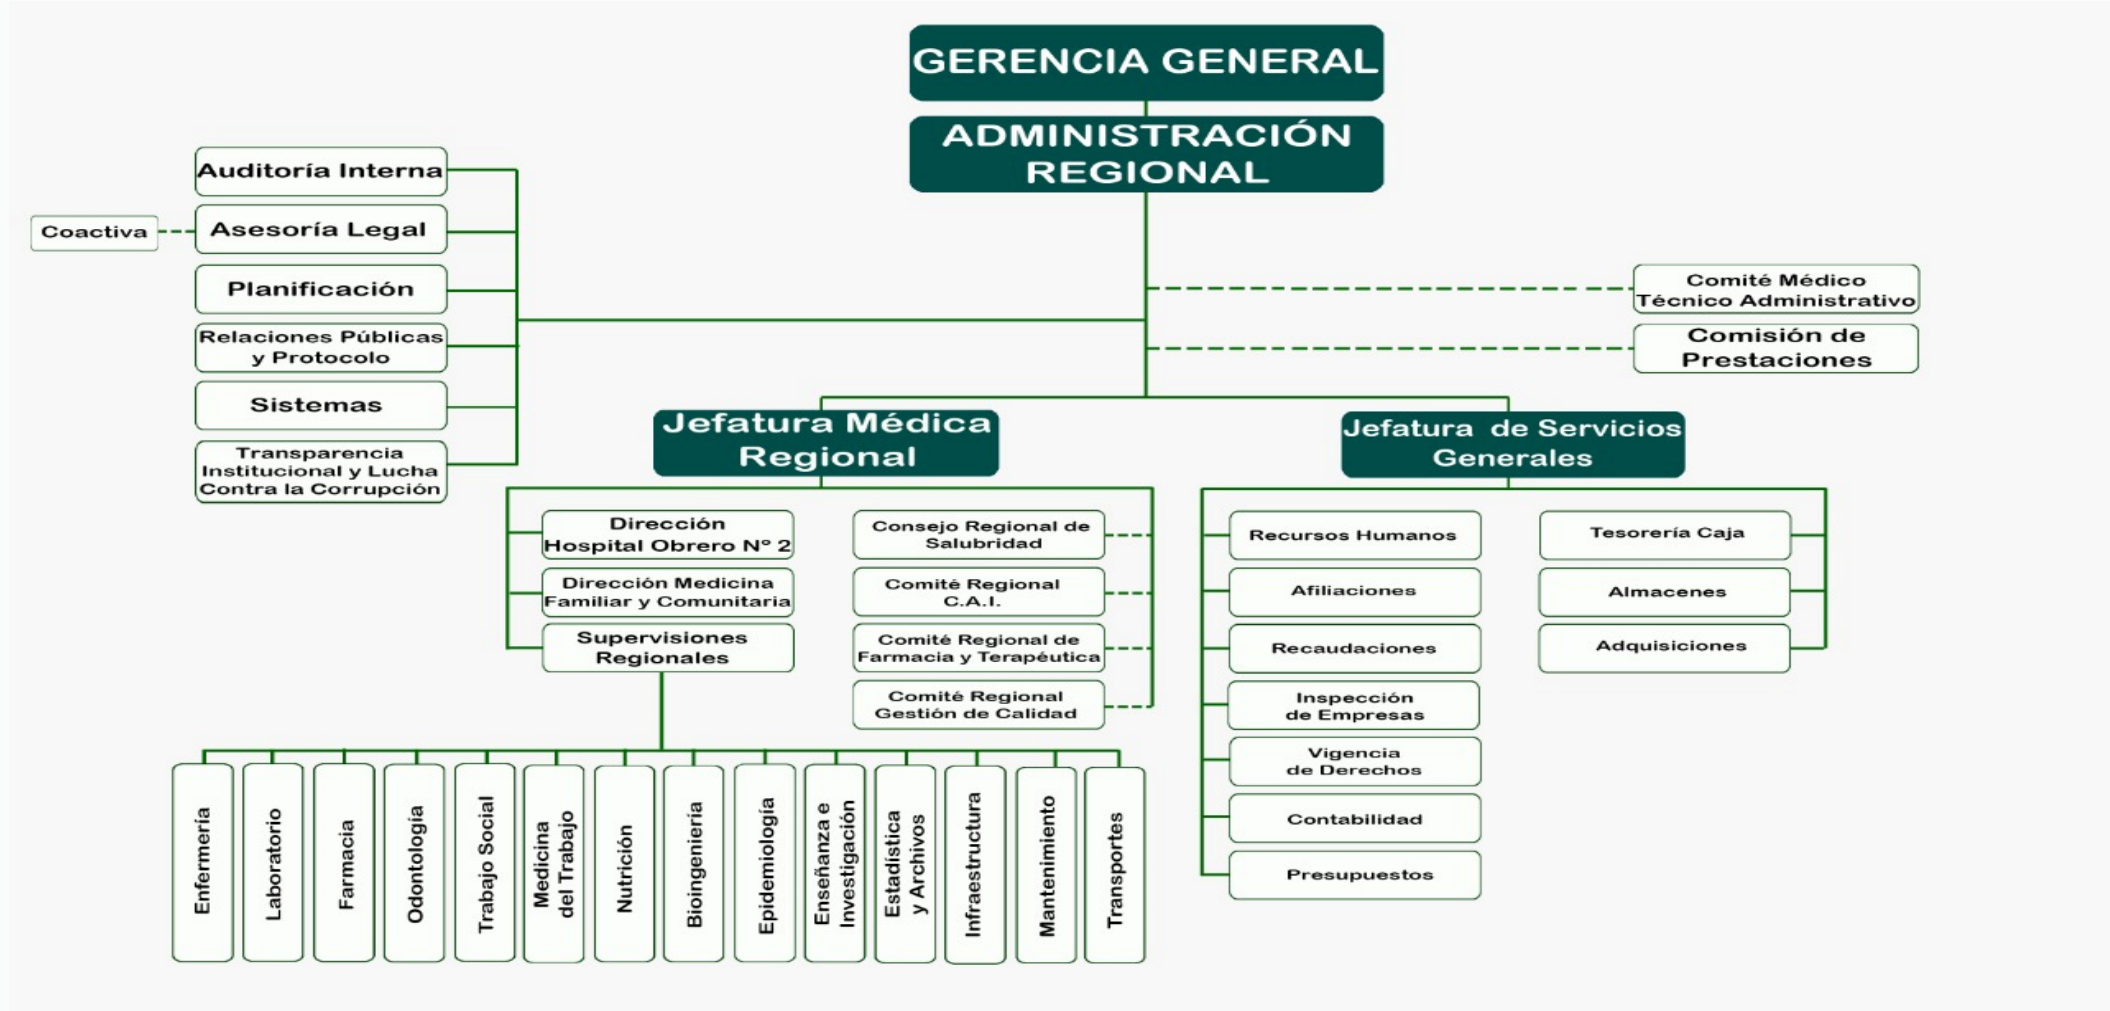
GERENCIA GENERAL

ADMINISTRACIÓN REGIONAL

Auditoría Interna

Coactiva

Asesoría Legal

Planificación

Relaciones Públicas y Protocolo

Sistemas

Transparencia Institucional y Lucha Contra la Corrupción

Comité Médico Técnico Administrativo

Comisión de Prestaciones

Jefatura Médica Regional

Jefatura de Servicios Generales

Dirección Hospital Obrero Nº 2

Dirección Medicina Familiar y Comunitaria

Supervisiones Regionales

Consejo Regional de Salubridad

Comité Regional C.A.I.

Comité Regional de Farmacia y Terapéutica

Comité Regional Gestión de Calidad

Recursos Humanos

Afiliaciones

Recaudaciones

Inspección de Empresas

Vigencia de Derechos

Contabilidad

Presupuestos

Tesorería Caja

Almacenes

Adquisiciones

Enfermería

Laboratorio

Farmacia

Odontología

Trabajo Social

Medicina del Trabajo

Nutrición

Bioingeniería

Epidemiología

Enseñanza e Investigación

Estadística y Archivos

Infraestructura

Mantenimiento

Transportes